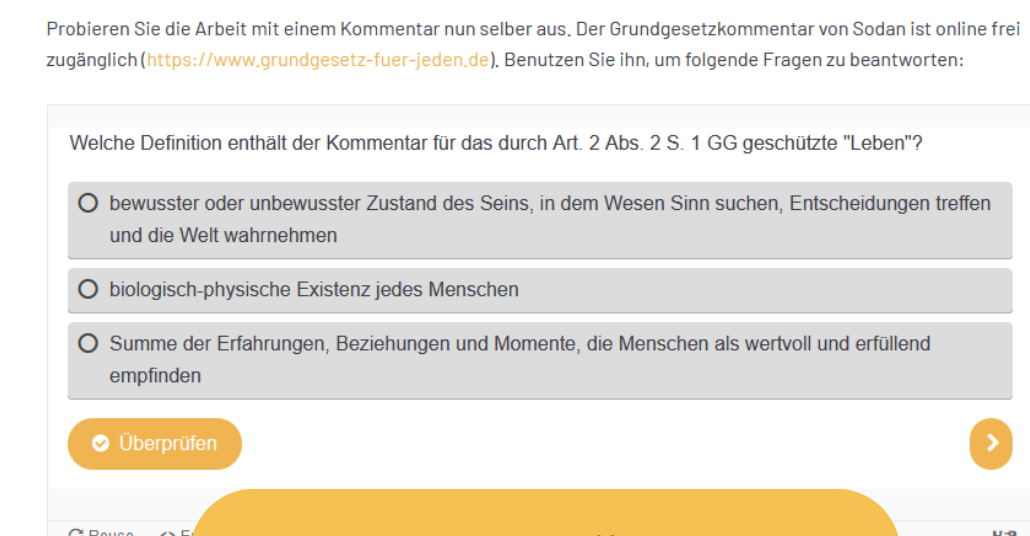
Probieren Sie die Arbeit mit einem Kommentar nun selber aus. Der Grundgesetzkommentar von Sodan ist online frei zugänglich (https://www.grundgesetz-fuer-jeden.de). Benutzen Sie ihn, um folgende Fragen zu beantworten:

Welche Definition enthält der Kommentar für das durch Art. 2 Abs. 2 S. 1 GG geschützte "Leben"?

bewusster oder unbewusster Zustand des Seins, in dem Wesen Sinn suchen, Entscheidungen treffen und die Welt wahrnehmen

biologisch-physische Existenz jedes Menschen

Summe der Erfahrungen, Beziehungen und Momente, die Menschen als wertvoll und erfüllend empfinden

Überprüfen

Reuse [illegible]